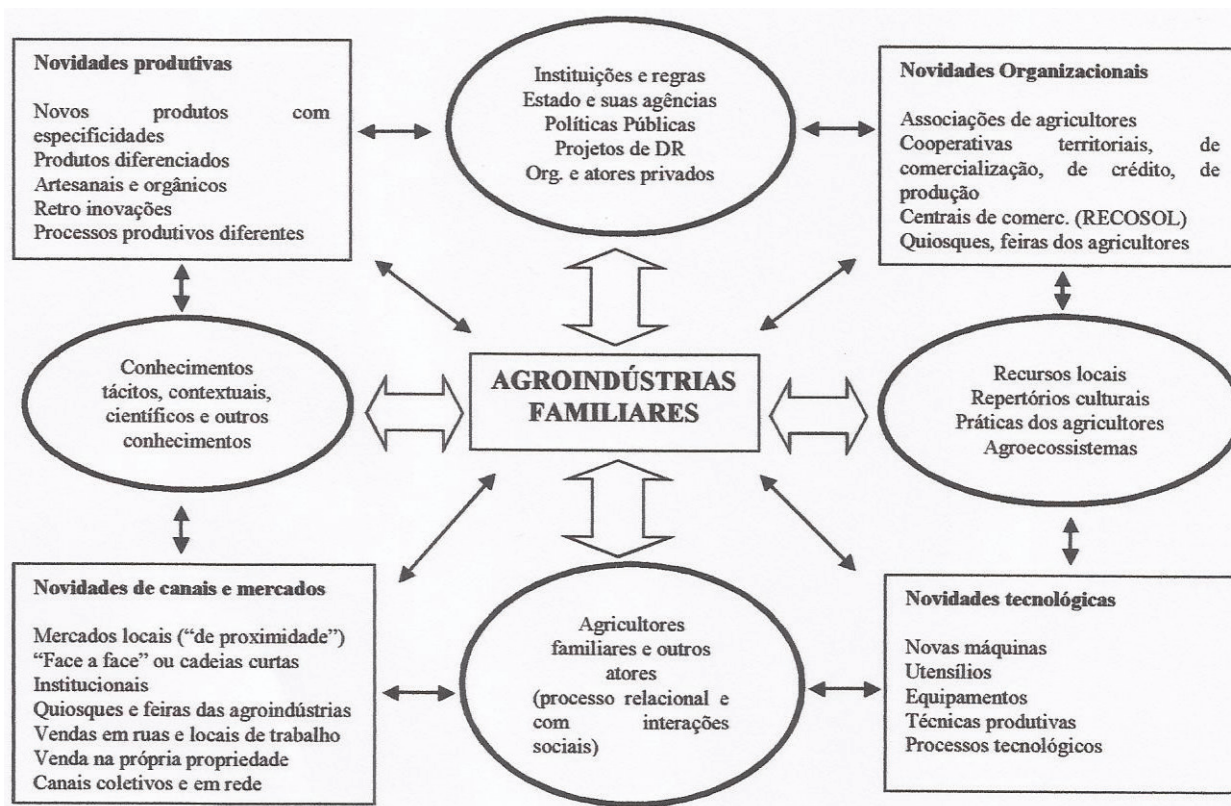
Novidades produtivas

Novos produtos com especificidades
Produtos diferenciados
Artesanais e orgânicos
Retro inovações
Processos produtivos diferentes

Instituições e regras
Estado e suas agências
Políticas Públicas
Projetos de DR
Org. e atores privados

Novidades Organizacionais

Associações de agricultores
Cooperativas territoriais, de comercialização, de crédito, de produção
Centrais de comerc. (RECOSOL)
Quiosques, feiras dos agricultores

Conhecimentos tácitos, contextuais, científicos e outros conhecimentos

AGROINDÚSTRIAS FAMILIARES

Recursos locais
Repertórios culturais
Práticas dos agricultores
Agroecossistemas

Novidades de canais e mercados

Mercados locais ("de proximidade")
"Face a face" ou cadeias curtas
Institucionais
Quiosques e feiras das agroindústrias
Vendas em ruas e locais de trabalho
Venda na própria propriedade
Canais coletivos e em rede

Agricultores familiares e outros atores
(processo relacional e com interações sociais)

Novidades tecnológicas

Novas máquinas
Utensílios
Equipamentos
Técnicas produtivas
Processos tecnológicos